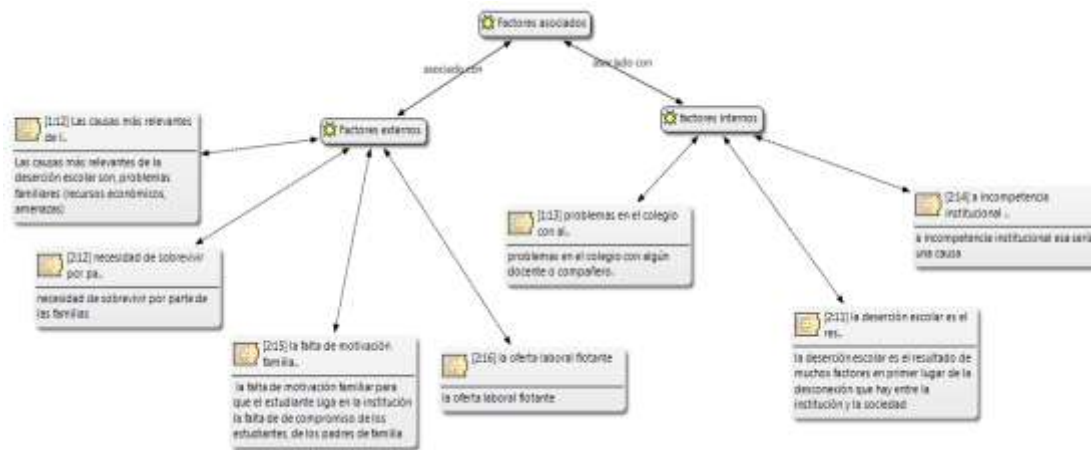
Factores asociados

asociado con

asociado con

Factores externos

Factores internos

[1:12] Las causas más relevantes de l..

Las causas más relevantes de la deserción escolar son, problemas familiares (recursos económicos, amenazas)

[2:12] necesidad de sobrevivir por pa..

necesidad de sobrevivir por parte de las familias

[2:15] la falta de motivación familia..

la falta de motivación familiar para que el estudiante siga en la institución la falta de de compromiso de los estudiantes, de los padres de familia

[2:16] la oferta laboral flotante

la oferta laboral flotante

[1:13] problemas en el colegio con al..

problemas en el colegio con algún docente o compañero.

[2:14] a incompetencia institucional ..

a incompetencia institucional esa sería una causa

[2:11] la deserción escolar es el res..

la deserción escolar es el resultado de muchos factores en primer lugar de la desconexión que hay entre la institución y la sociedad